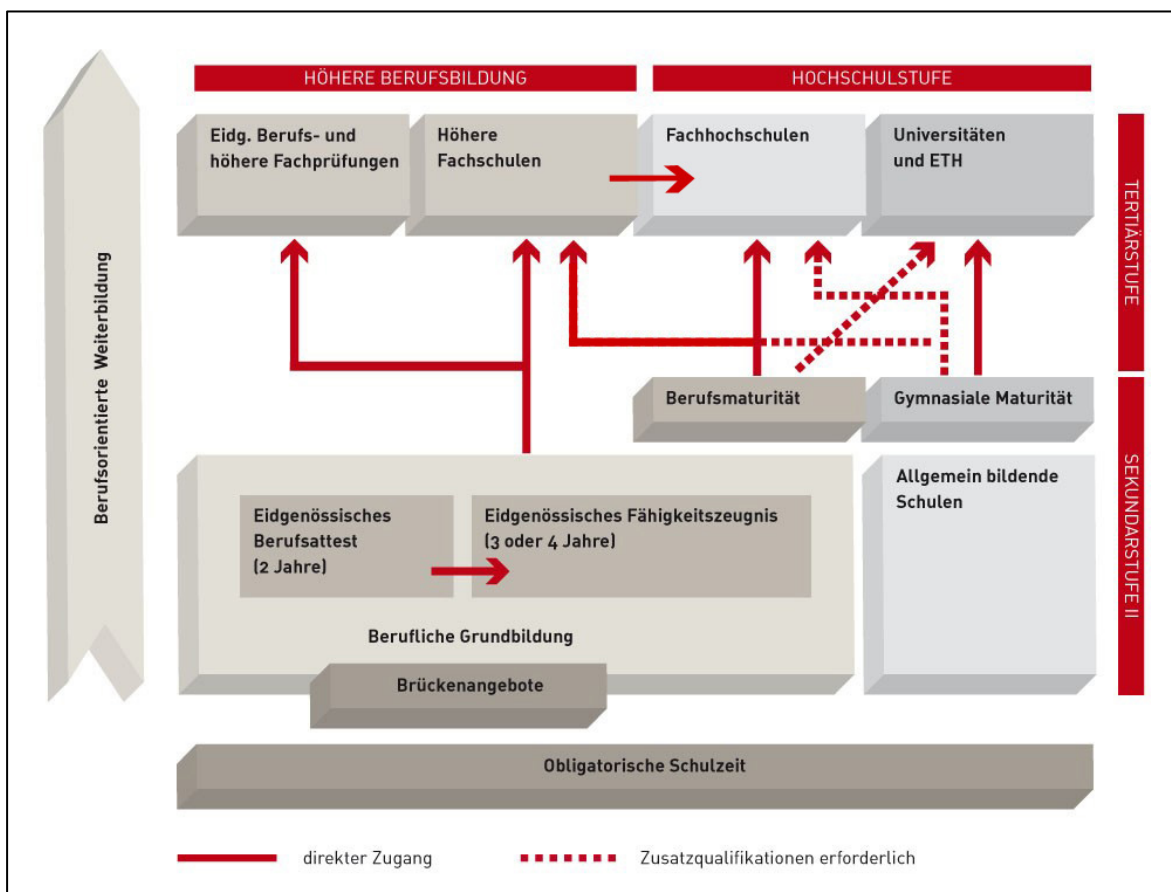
Berufsorientierte Weiterbildung

HÖHERE BERUFSBILDUNG

HOCHSCHULSTUFE

Eidg. Berufs- und höhere Fachprüfungen

Höhere Fachschulen

Fachhochschulen

Universitäten und ETH

TERTIÄRSTUFE

Berufsmaturität

Gymnasiale Maturität

SEKUNDARSTUFE II

Eidgenössisches Berufsattest (2 Jahre)

Eidgenössisches Fähigkeitszeugnis (3 oder 4 Jahre)

Allgemein bildende Schulen

Berufliche Grundbildung

Brückenangebote

Obligatorische Schulzeit

direkter Zugang

Zusatzqualifikationen erforderlich